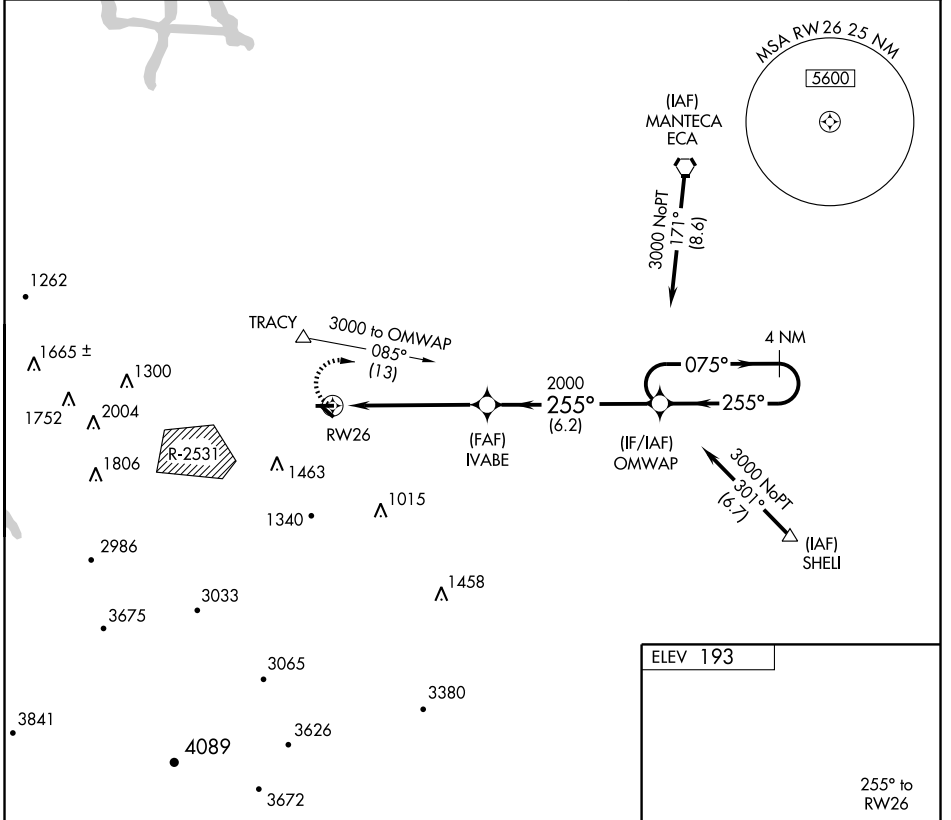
MSA RW26 25 NM
5600

(IAF)
MANTECA
ECA

3000 NoPT
171°
(8.6)

1262

1665 ±

1300

1752

2004

R-2531

1806

TRACY

3000 to OMWAP
085°
(13)

RW26

1463

1340

1015

2000
255°
(6.2)

(FAF)
IVABE

075°

4 NM

255°

(IF/IAF)
OMWAP

3000 NoPT
301°
(6.7)

(IAF)
SHELI

2986

3033

3675

1458

3065

3380

3841

3626

4089

3672

ELEV 193

255° to
RW26